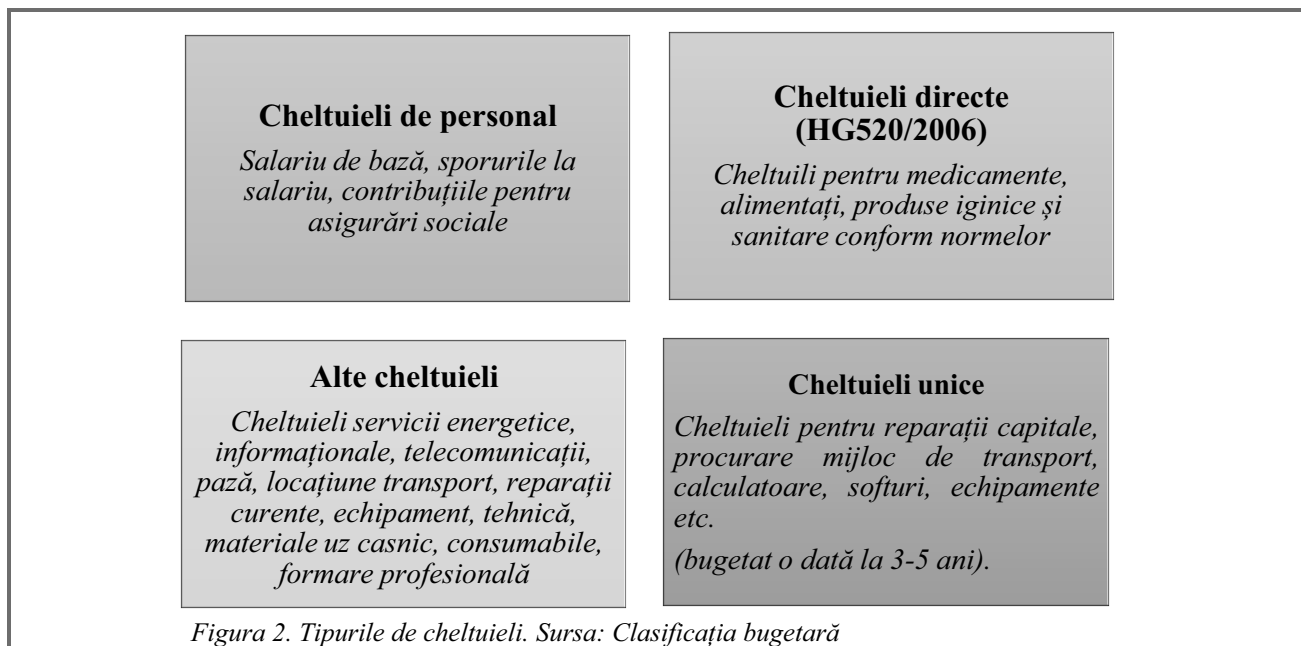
**Cheltuieli de personal**

*Salariu de bază, sporurile la salariu, contribuțiile pentru asigurări sociale*

**Cheltuieli directe (HG520/2006)**

*Cheltuili pentru medicamente, alimentați, produse iginice și sanitare conform normelor*

**Alte cheltuieli**

*Cheltuieli servicii energetice, informaționale, telecomunicații, pază, locațiune transport, reparații curente, echipament, tehnică, materiale uz casnic, consumabile, formare profesională*

**Cheltuieli unice**

*Cheltuieli pentru reparații capitale, procurare mijloc de transport, calculatoare, softuri, echipamente etc.*

*(bugetat o dată la 3-5 ani).*

*Figura 2. Tipurile de cheltuieli. Sursa: Clasificația bugetară*